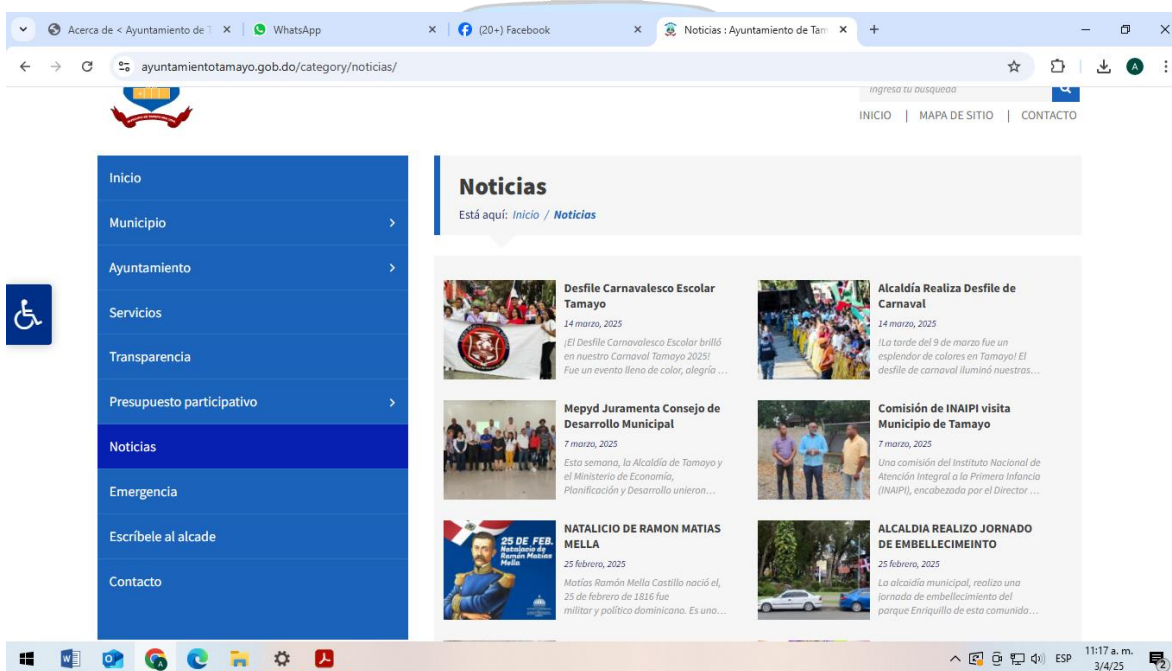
Acerca de < Ayuntamiento de T | WhatsApp | (20+) Facebook | Noticias : Ayuntamiento de Tam | +

ayuntamientotamayo.gob.do/category/noticias/

Ingresa tu busqueda

INICIO | MAPA DE SITIO | CONTACTO

Inicio
Municipio
Ayuntamiento
Servicios
Transparencia
Presupuesto participativo
Noticias
Emergencia
Escríbele al alcade
Contacto

Noticias

Está aquí: Inicio / Noticias

Desfile Carnavalesco Escolar Tamayo
14 marzo, 2025
¡El Desfile Carnavalesco Escolar brilló en nuestro Carnaval Tamayo 2025! Fue un evento lleno de color, alegría …

Alcaldía Realiza Desfile de Carnaval
14 marzo, 2025
!La tarde del 9 de marzo fue un esplendor de colores en Tamayo! El desfile de carnaval iluminó nuestras…

Mepyd Juramenta Consejo de Desarrollo Municipal
7 marzo, 2025
Esta semana, la Alcaldía de Tamayo y el Ministerio de Economía, Planificación y Desarrollo unieron…

Comisión de INAIPI visita Municipio de Tamayo
7 marzo, 2025
Una comisión del Instituto Nacional de Atención Integral a la Primera Infancia (INAIPI), encabezada por el Director …

25 DE FEB. Natalicio de Ramón Matías Mella

NATALICIO DE RAMON MATIAS MELLA
25 febrero, 2025
Matías Ramón Mella Castillo nació el, 25 de febrero de 1816 fue militar y político dominicano. Es uno…

ALCALDIA REALIZO JORNADO DE EMBELLECIMEINTO
25 febrero, 2025
La alcaidía municipal, realizo una jornada de embellecimiento del parque Enriquillo de esta comunida…

ESP 11:17 a. m. 3/4/25